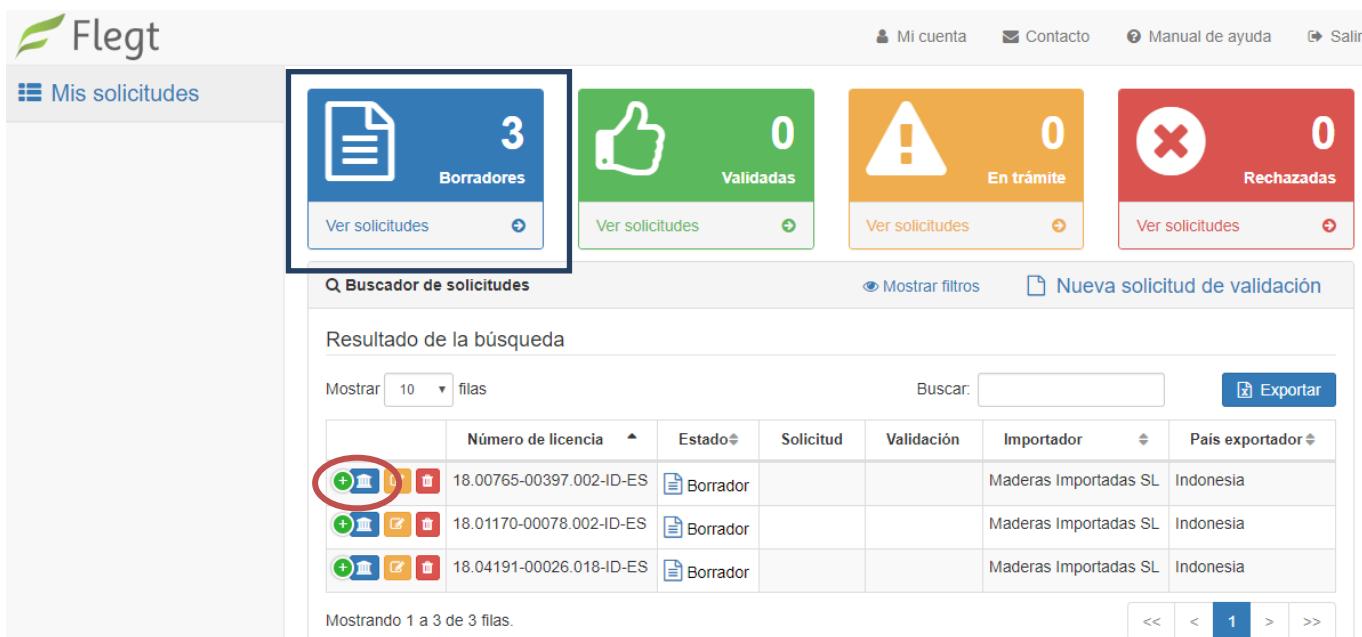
Flegt

Mi cuenta Contacto Manual de ayuda Salir

Mis solicitudes

3
Borradores
Ver solicitudes

0
Validadas
Ver solicitudes

0
En trámite
Ver solicitudes

0
Rechazadas
Ver solicitudes

Buscador de solicitudes
Mostrar filtros
Nueva solicitud de validación

Resultado de la búsqueda

Mostrar 10 filas
Buscar:
Exportar

| | Número de licencia | Estado | Solicitud | Validación | Importador | País exportador |
|---|---|---|---|---|---|---|
| | 18.00765-00397.002-ID-ES | Borrador | | | Maderas Importadas SL | Indonesia |
| | 18.01170-00078.002-ID-ES | Borrador | | | Maderas Importadas SL | Indonesia |
| | 18.04191-00026.018-ID-ES | Borrador | | | Maderas Importadas SL | Indonesia |

Mostrando 1 a 3 de 3 filas.

<< < 1 > >>